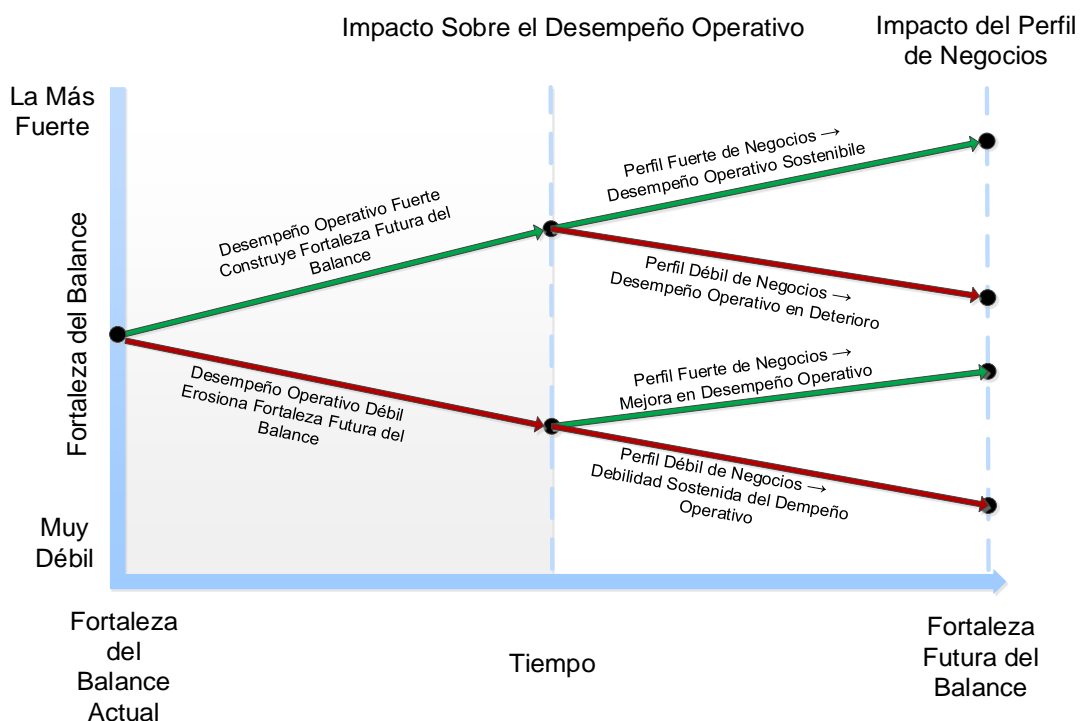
Impacto Sobre el Desempeño Operativo

Impacto del Perfil de Negocios

La Más Fuerte

Fortaleza del Balance

Muy Débil

Desempeño Operativo Fuerte Construye Fortaleza Futura del Balance

Perfil Fuerte de Negocios → Desempeño Operativo Sostenibile

Perfil Débil de Negocios → Desempeño Operativo en Deterioro

Desempeño Operativo Débil Erosiona Fortaleza Futura del Balance

Perfil Fuerte de Negocios → Mejora en Desempeño Operativo

Perfil Débil de Negocios → Debilidad Sostenida del Dempeño Operativo

Fortaleza del Balance Actual

Tiempo

Fortaleza Futura del Balance